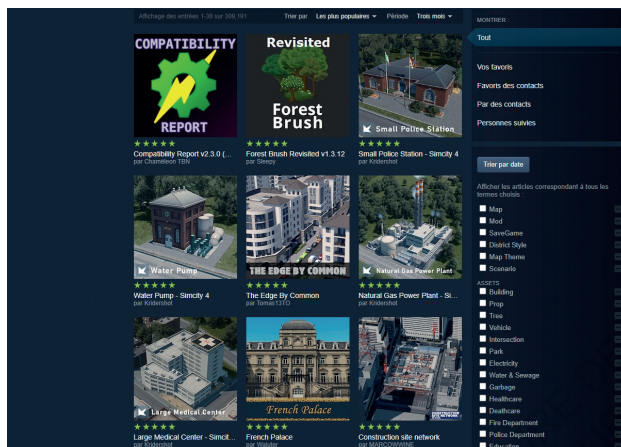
Affichage des entrées 1-30 sur 309,191
Trier par Les plus populaires Période Trois mois

COMPATIBILITY
REPORT
Compatibility Report v2.3.0 (...
par Chameleon TBN

Revisited
Forest Brush
Forest Brush Revisited v1.3.12
par Sleepy

Small Police Station
Small Police Station - Simcity 4
par Kridershot

Water Pump
Water Pump - Simcity 4
par Kridershot

THE EDGE BY COMMON
The Edge By Common
par Tomas13TO

Natural Gas Power Plant
Natural Gas Power Plant - Si...
par Kridershot

Large Medical Center
Large Medical Center - Simcit...
par Kridershot

French Palace
French Palace
par Waldar

Construction site network
par MARCOWWINE

MONTRER
Tout
Vos favoris
Favoris des contacts
Par des contacts
Personnes suivies

Trier par date

Afficher les articles correspondant à tous les termes choisis
Map
Mod
SaveGame
District Style
Map Theme
Scenario
ASSETS
Building
Prop
Tree
Vehicle
Intersection
Park
Electricity
Water & Sewage
Garbage
Healthcare
Deathcare
Fire Department
Police Department
Education